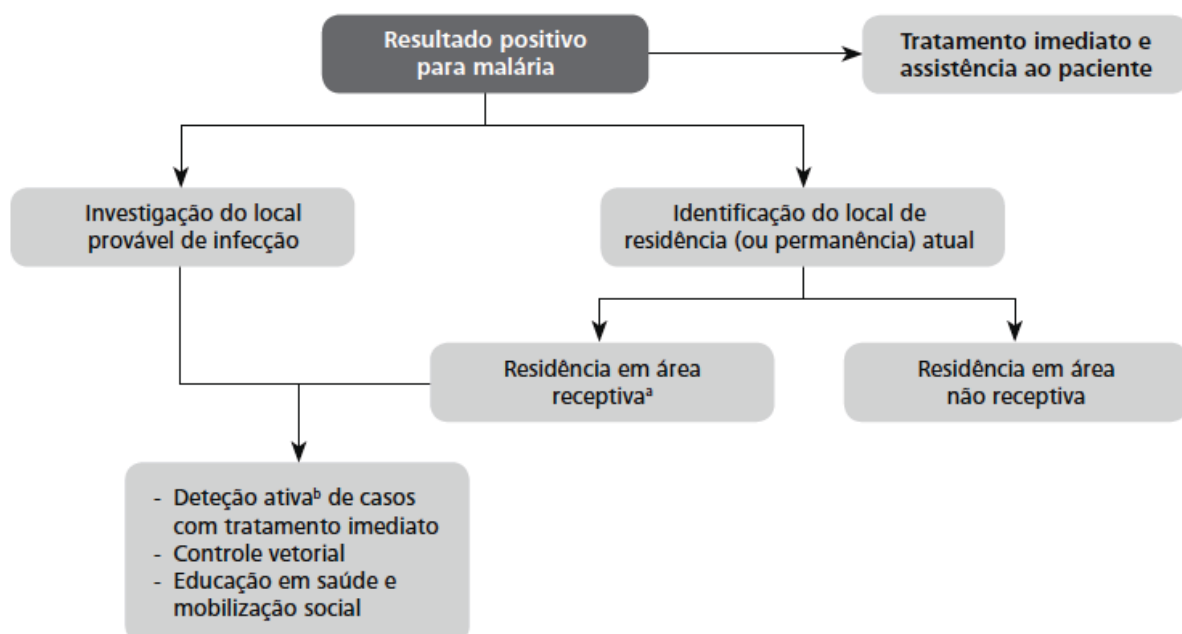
Resultado positivo para malária

Tratamento imediato e assistência ao paciente

Investigação do local provável de infecção

Identificação do local de residência (ou permanência) atual

Residência em área receptiva$^a$

Residência em área não receptiva

- Deteção ativa$^b$ de casos com tratamento imediato
- Controle vetorial
- Educação em saúde e mobilização social